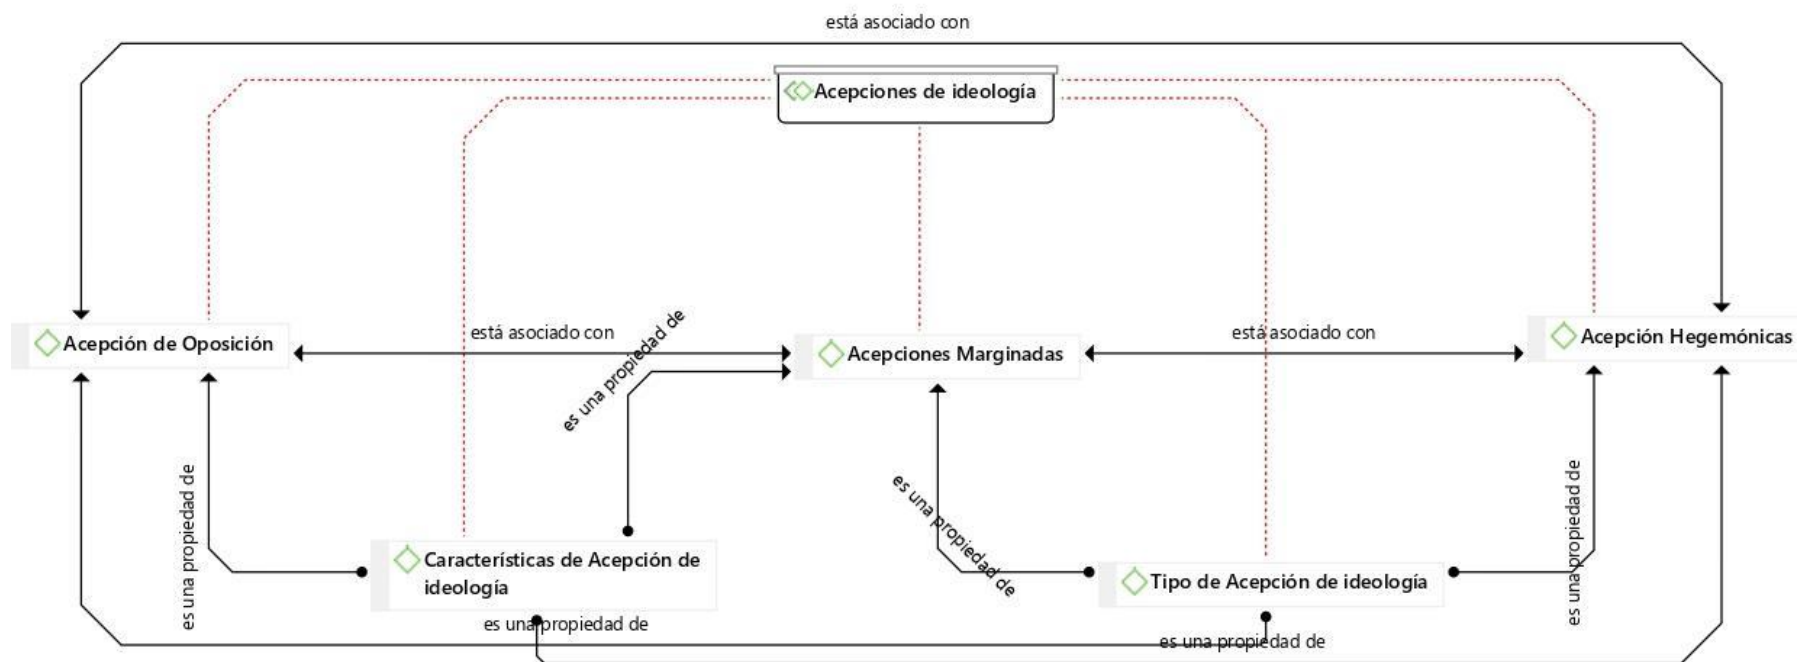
está asociado con

Acepciones de ideología

Acepción de Oposición

está asociado con

es una propiedad de

Acepciones Marginadas

está asociado con

Acepción Hegemónicas

es una propiedad de

es una propiedad de

es una propiedad de

Características de Acepción de ideología

Tipo de Acepción de ideología

es una propiedad de

es una propiedad de